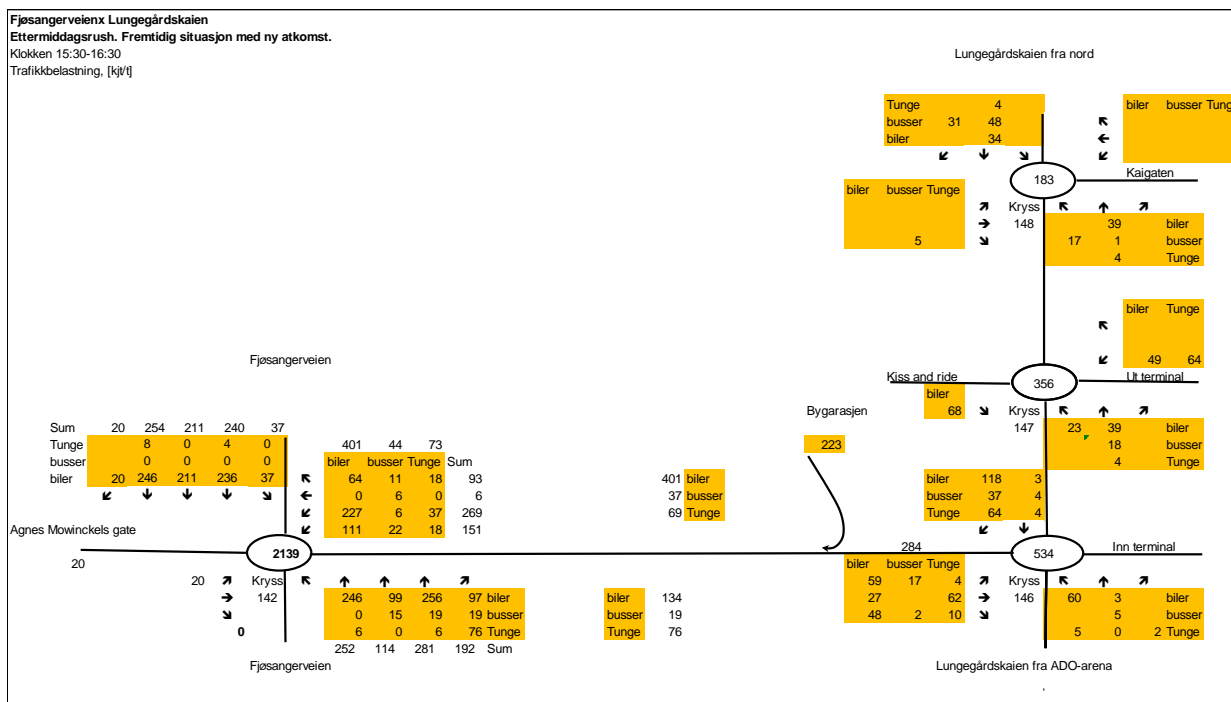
Fjøsangerveienx Lungegårdskaien
Ettermiddagsrush. Fremtidig situasjon med ny atkomst.
Klokken 15:30-16:30
Trafikkbelastning, [kjt/t]

Lungegårdskaien fra nord

Tunge 4
busser 31 48
biler 34

biler busser Tung

183
Kaigaten

biler busser Tunge
5

Kryss
148

39 biler
17 1 busser
4 Tunge

biler Tunge
49 64

Kiss and ride
biler
68
356
Ut terminal

Bygarasjen
Kryss
147

23 39 biler
18 busser
4 Tunge

223

Fjøsangerveien

| Sum | 20 | 254 | 211 | 240 | 37 |
|---|---|---|---|---|---|
| Tunge | 8 | 0 | 4 | 0 | |
| busser | 0 | 0 | 0 | 0 | |
| biler | 20 | 246 | 211 | 236 | 37 |

401 44 73
| biler | busser | Tunge | Sum |
|---|---|---|---|
| 64 | 11 | 18 | 93 |
| 0 | 6 | 0 | 6 |
| 227 | 6 | 37 | 269 |
| 111 | 22 | 18 | 151 |

401 biler
37 busser
69 Tunge

biler 118 3
busser 37 4
Tunge 64 4

Agnes Mowinckels gate
20
2139
20 Kryss
142
0

| 246 | 99 | 256 | 97 | biler |
|---|---|---|---|---|
| 0 | 15 | 19 | 19 | busser |
| 6 | 0 | 6 | 76 | Tunge |
| 252 | 114 | 281 | 192 | Sum |

biler 134
busser 19
Tunge 76

284
biler busser Tunge
59 17 4
27 62
48 2 10

534
Inn terminal
Kryss
146

60 3 biler
5 busser
5 0 2 Tunge

Fjøsangerveien

Lungegårdskaien fra ADO-arena